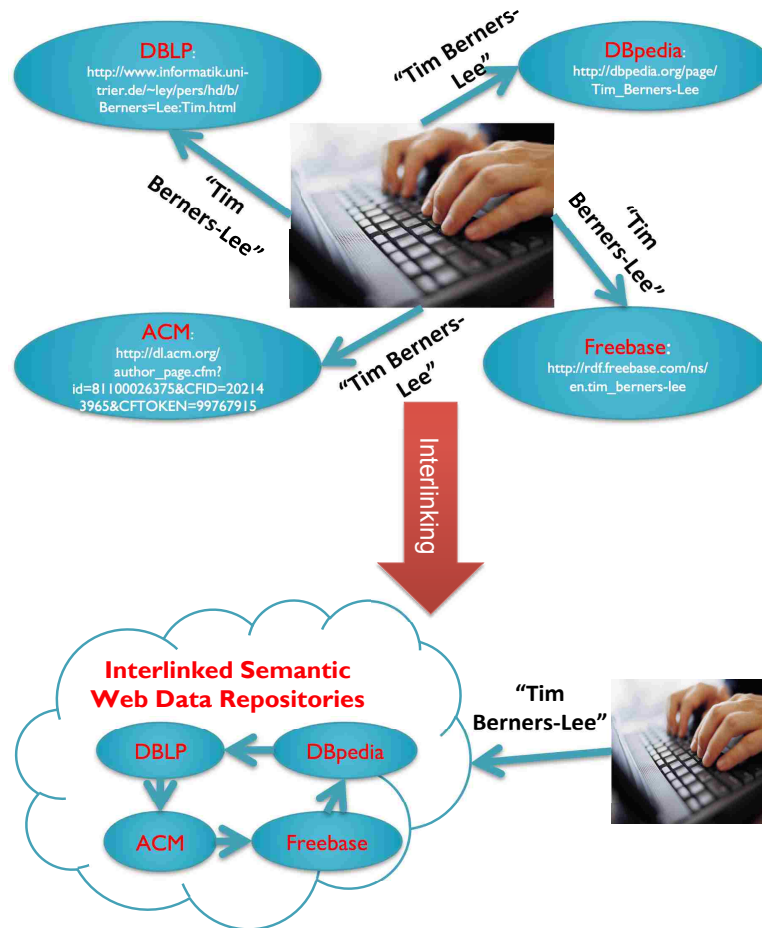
DBLP:
http://www.informatik.uni-trier.de/~ley/pers/hd/b/Berners=Lee:Tim.html

"Tim Berners-Lee"

DBpedia:
http://dbpedia.org/page/Tim_Berners-Lee

"Tim Berners-Lee"

"Tim Berners-Lee"

ACM:
http://dl.acm.org/author_page.cfm?id=81100026375&CFID=202143965&CFTOKEN=99767915

"Tim Berners-Lee"

Freebase:
http://rdf.freebase.com/ns/en.tim_berners-lee

Interlinking

Interlinked Semantic Web Data Repositories

DBLP

DBpedia

ACM

Freebase

"Tim Berners-Lee"